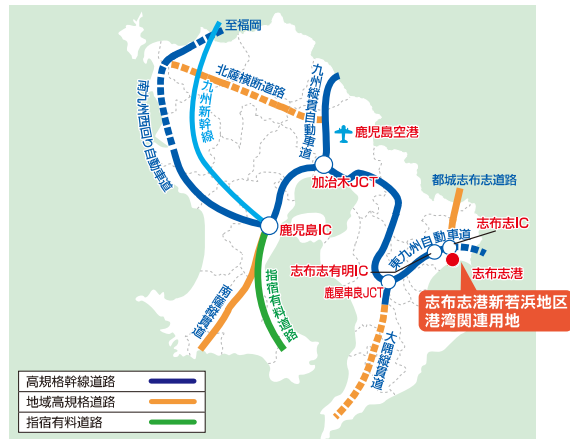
至福岡

北薩横断道路

九州新幹線

南九州西回り自動車道

九州縦貫自動車道

鹿児島空港

加治木JCT

都城志布志道路

鹿児島IC

志布志IC

東九州自動車道

志布志有明IC

志布志港

鹿屋串良JCT

志布志港新若浜地区
港湾関連用地

南薩縦貫道

指宿有料道路

大隅縦貫道

高規格幹線道路

地域高規格道路

指宿有料道路